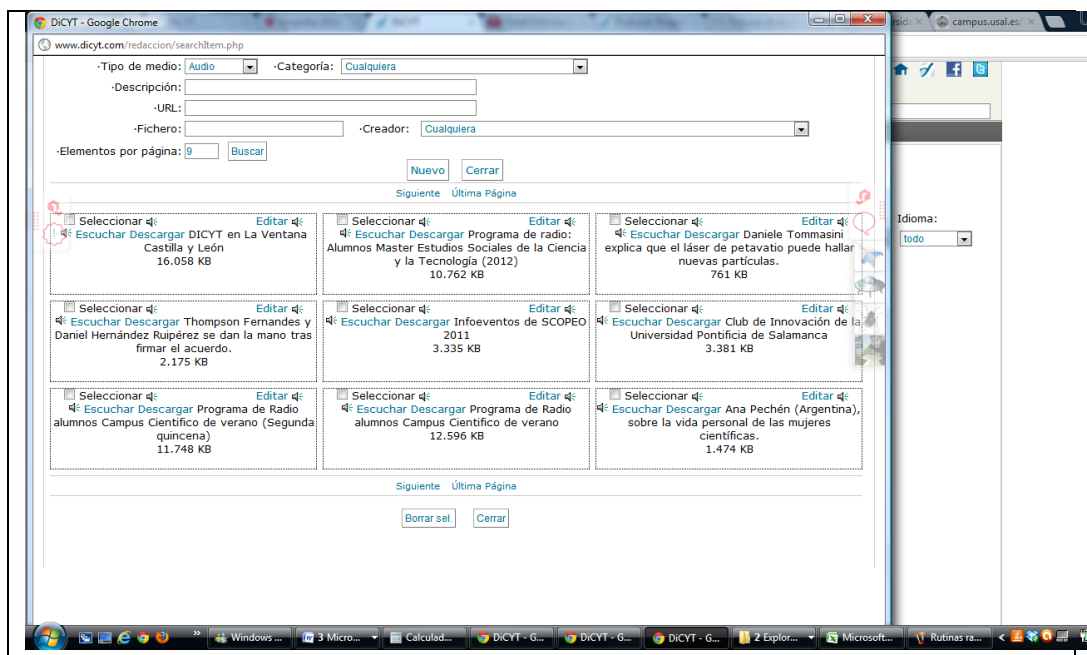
DiCYT - Google Chrome

campus.usal.es/

www.dicyt.com/redaccion/searchItem.php

·Tipo de medio: Audio ·Categoría: Cualquiera

·Descripción:

·URL:

·Fichero: ·Creador: Cualquiera

·Elementos por página: 9 Buscar

Nuevo Cerrar

Siguiente Última Página

Idioma: todo

| Seleccionar Editar Escuchar Descargar DICYT en La Ventana Castilla y León 16.058 KB | Seleccionar Editar Escuchar Descargar Programa de radio: Alumnos Master Estudios Sociales de la Ciencia y la Tecnología (2012) 10.762 KB | Seleccionar Editar Escuchar Descargar Daniele Tommasini explica que el láser de petavatio puede hallar nuevas partículas. 761 KB |
|---|---|---|
| Seleccionar Editar Escuchar Descargar Thompson Fernandes y Daniel Hernández Ruipérez se dan la mano tras firmar el acuerdo. 2.175 KB | Seleccionar Editar Escuchar Descargar Infoeventos de SCOPEO 2011 3.335 KB | Seleccionar Editar Escuchar Descargar Club de Innovación de la Universidad Pontificia de Salamanca 3.381 KB |
| Seleccionar Editar Escuchar Descargar Programa de Radio alumnos Campus Científico de verano (Segunda quincena) 11.748 KB | Seleccionar Editar Escuchar Descargar Programa de Radio alumnos Campus Científico de verano 12.596 KB | Seleccionar Editar Escuchar Descargar Ana Pechén (Argentina), sobre la vida personal de las mujeres científicas. 1.474 KB |

Siguiente Última Página

Borrar sel. Cerrar

Windows ... 3 Micro... Calculad... DiCYT - G... DiCYT - G... DiCYT - G... 2 Explor... Microsoft... Rutinas ra...